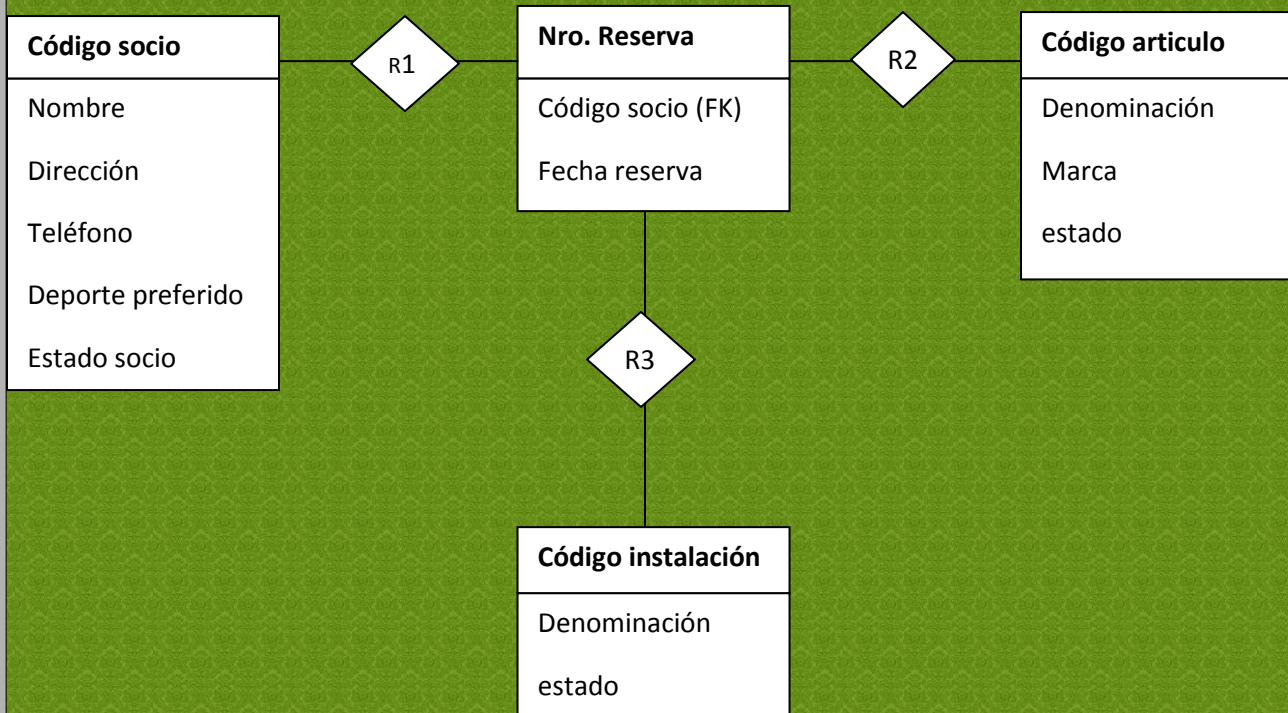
Código socio
Nombre
Dirección
Teléfono
Deporte preferido
Estado socio

R1

Nro. Reserva
Código socio (FK)
Fecha reserva

R2

Código articulo
Denominación
Marca
estado

R3

Código instalación
Denominación
estado